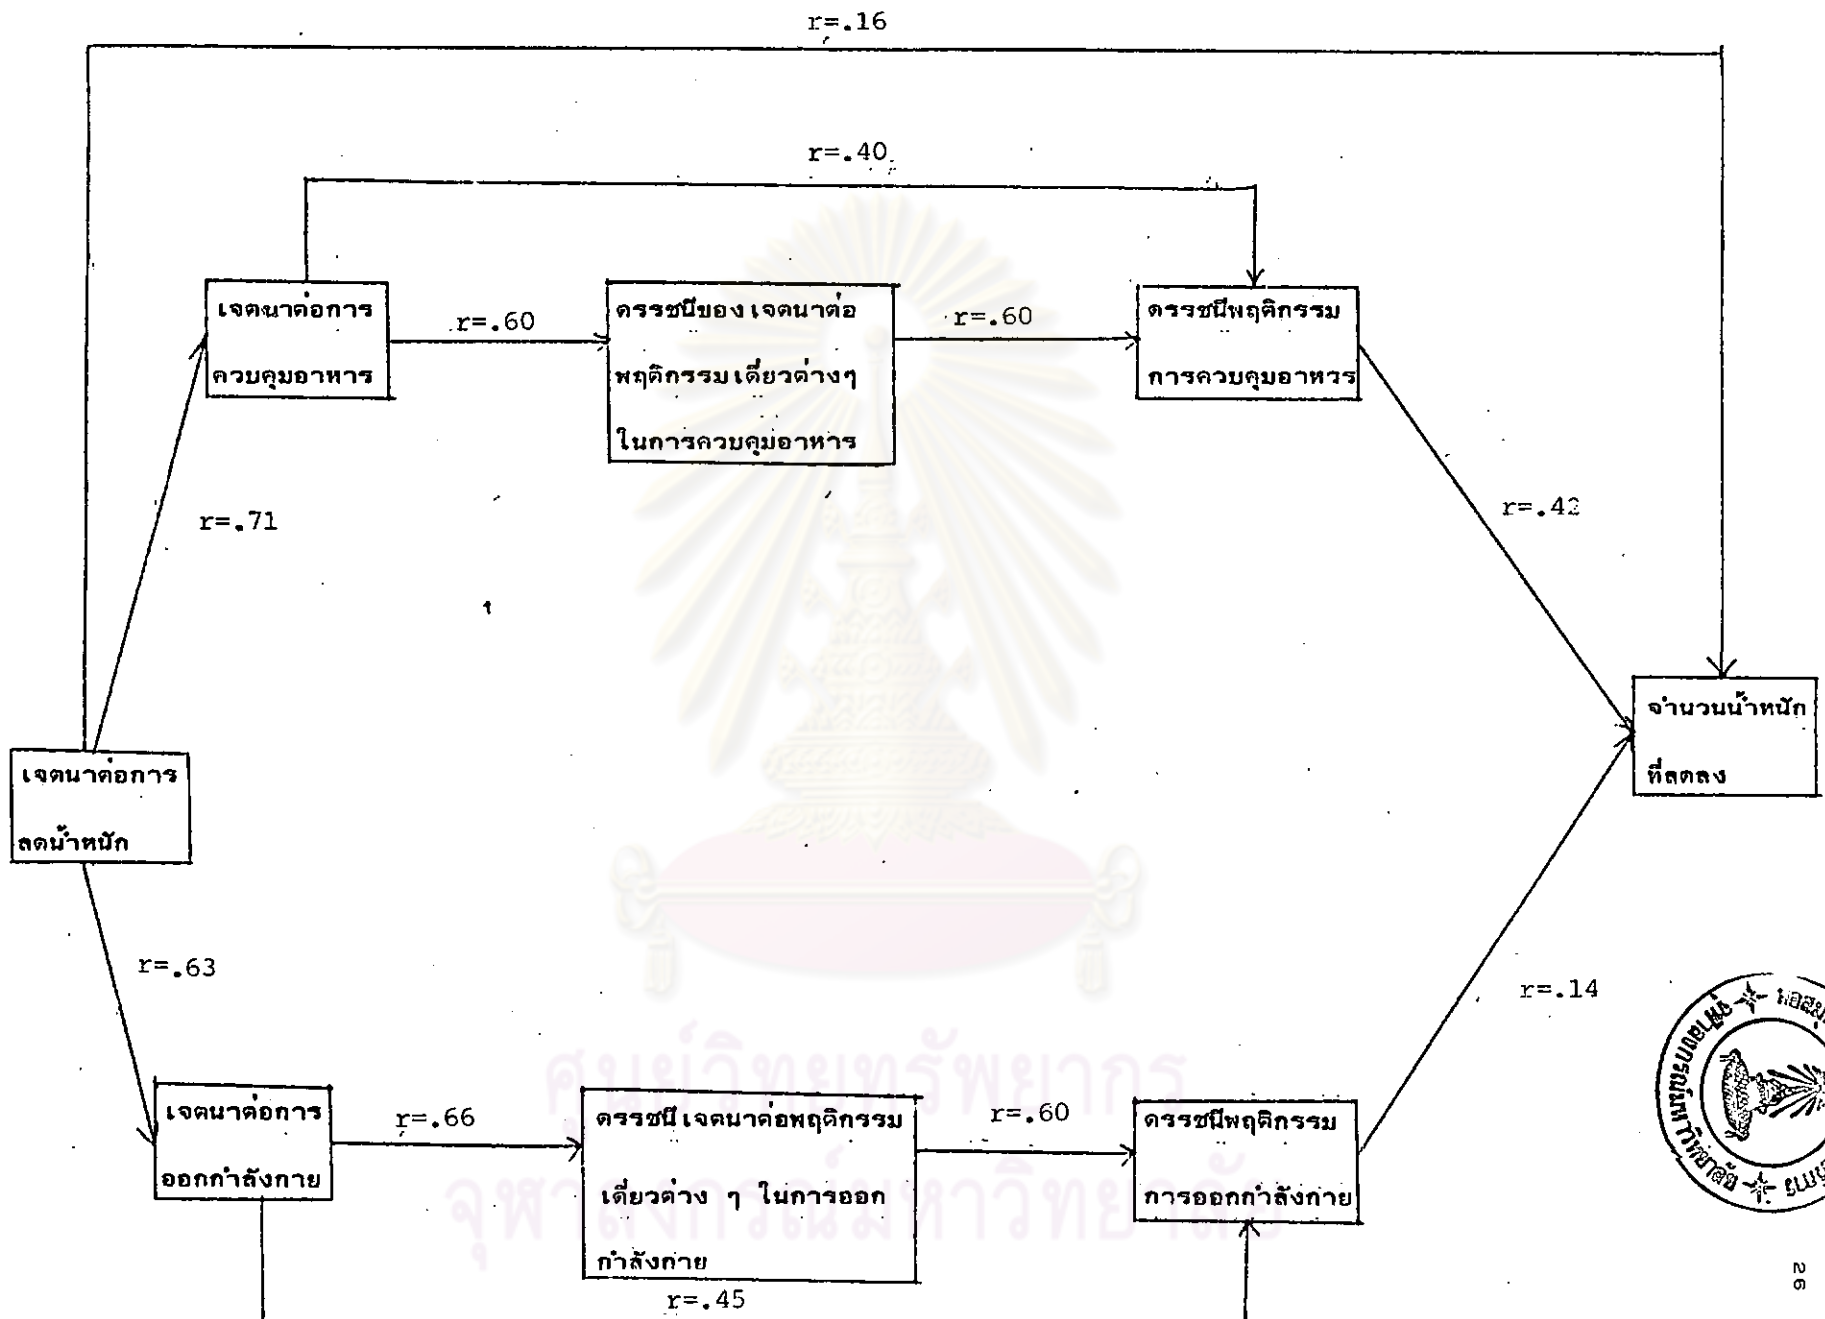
r=.16

r=.40

เจตนาต่อการ ควบคุมอาหาร

r=.60

ดรรชนีของเจตนาต่อ พฤติกรรมเดี่ยวต่างๆ ในการควบคุมอาหาร

r=.60

ดรรชนีพฤติกรรม การควบคุมอาหวร

r=.71

r=.42

จำนวนน้ำหนัก ที่ลดลง

เจตนาต่อการ ลดน้ำหนัก

r=.63

r=.14

เจตนาต่อการ ออกกำลังกาย

r=.66

ดรรชนีเจตนาต่อพฤติกรรม เดี่ยวต่าง ๆ ในการออก กำลังกาย

r=.60

ดรรชนีพฤติกรรม การออกกำลังกาย

r=.45

ศูนย์วิทยทรัพยากร
จุฬาลงกรณ์มหาวิทยาลัย

26